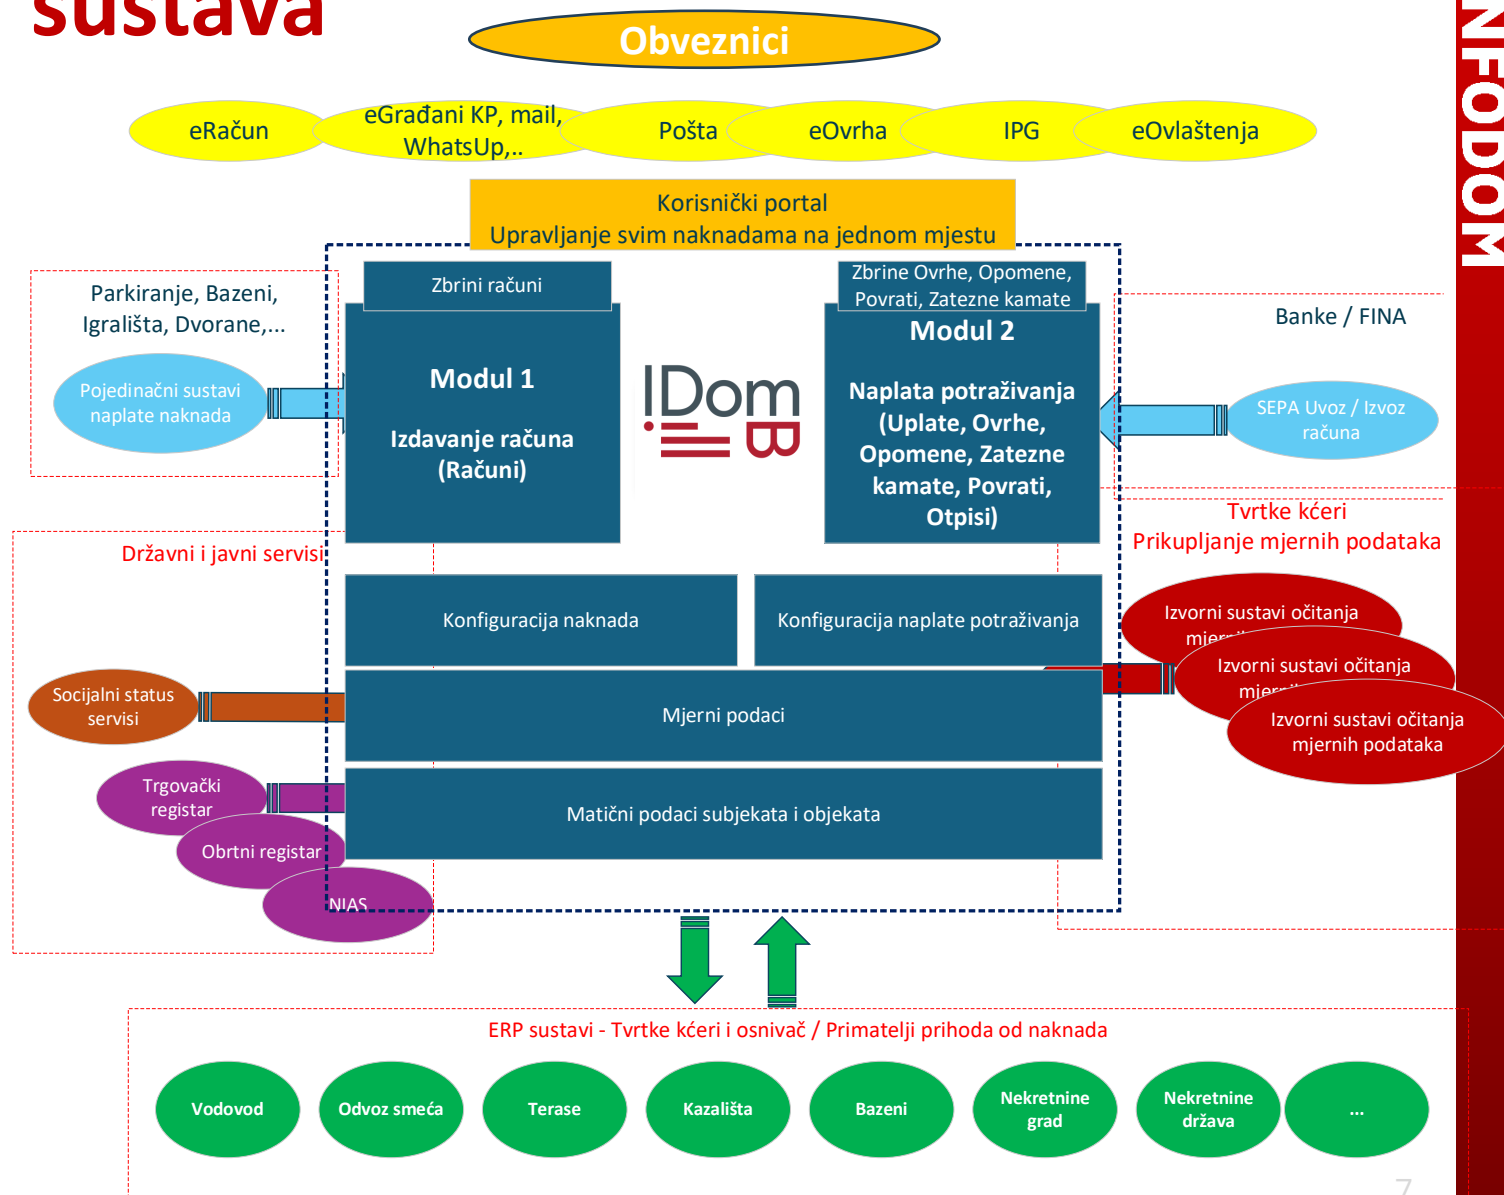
sustava

Obveznici

eRačun
eGrađani KP, mail, WhatsUp,..
Pošta
eOvrha
IPG
eOvlaštenja

Korisnički portal
Upravljanje svim naknadama na jednom mjestu

Parkiranje, Bazeni, Igrališta, Dvorane,...
Pojedinačni sustavi naplate naknada

Zbrini računi
Modul 1
Izdavanje računa (Računi)

IDom B

Zbrine Ovrhe, Opomene, Povrati, Zatezne kamate
Modul 2
Naplata potraživanja (Uplate, Ovrhe, Opomene, Zatezne kamate, Povrati, Otpisi)

Banke / FINA
SEPA Uvoz / Izvoz računa

Tvrtke kćeri
Prikupljanje mjernih podataka

Državni i javni servisi

Konfiguracija naknada
Konfiguracija naplate potraživanja

Izvorni sustavi očitanja mjer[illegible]
Izvorni sustavi očitanja mjer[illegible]
Izvorni sustavi očitanja mjernih podataka

Socijalni status servisi
Mjerni podaci

Trgovački registar
Obrtni registar
NIAS
Matični podaci subjekata i objekata

ERP sustavi - Tvrtke kćeri i osnivač / Primatelji prihoda od naknada

Vodovod
Odvoz smeća
Terase
Kazališta
Bazeni
Nekretnine grad
Nekretnine država
...

NFODOM

7